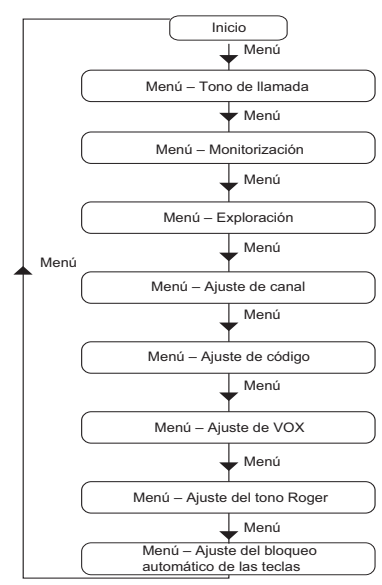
Inicio

Menú

Menú – Tono de llamada

Menú

Menú – Monitorización

Menú

Menú – Exploración

Menú

Menú

Menú – Ajuste de canal

Menú

Menú – Ajuste de código

Menú

Menú – Ajuste de VOX

Menú

Menú – Ajuste del tono Roger

Menú

Menú – Ajuste del bloqueo automático de las teclas